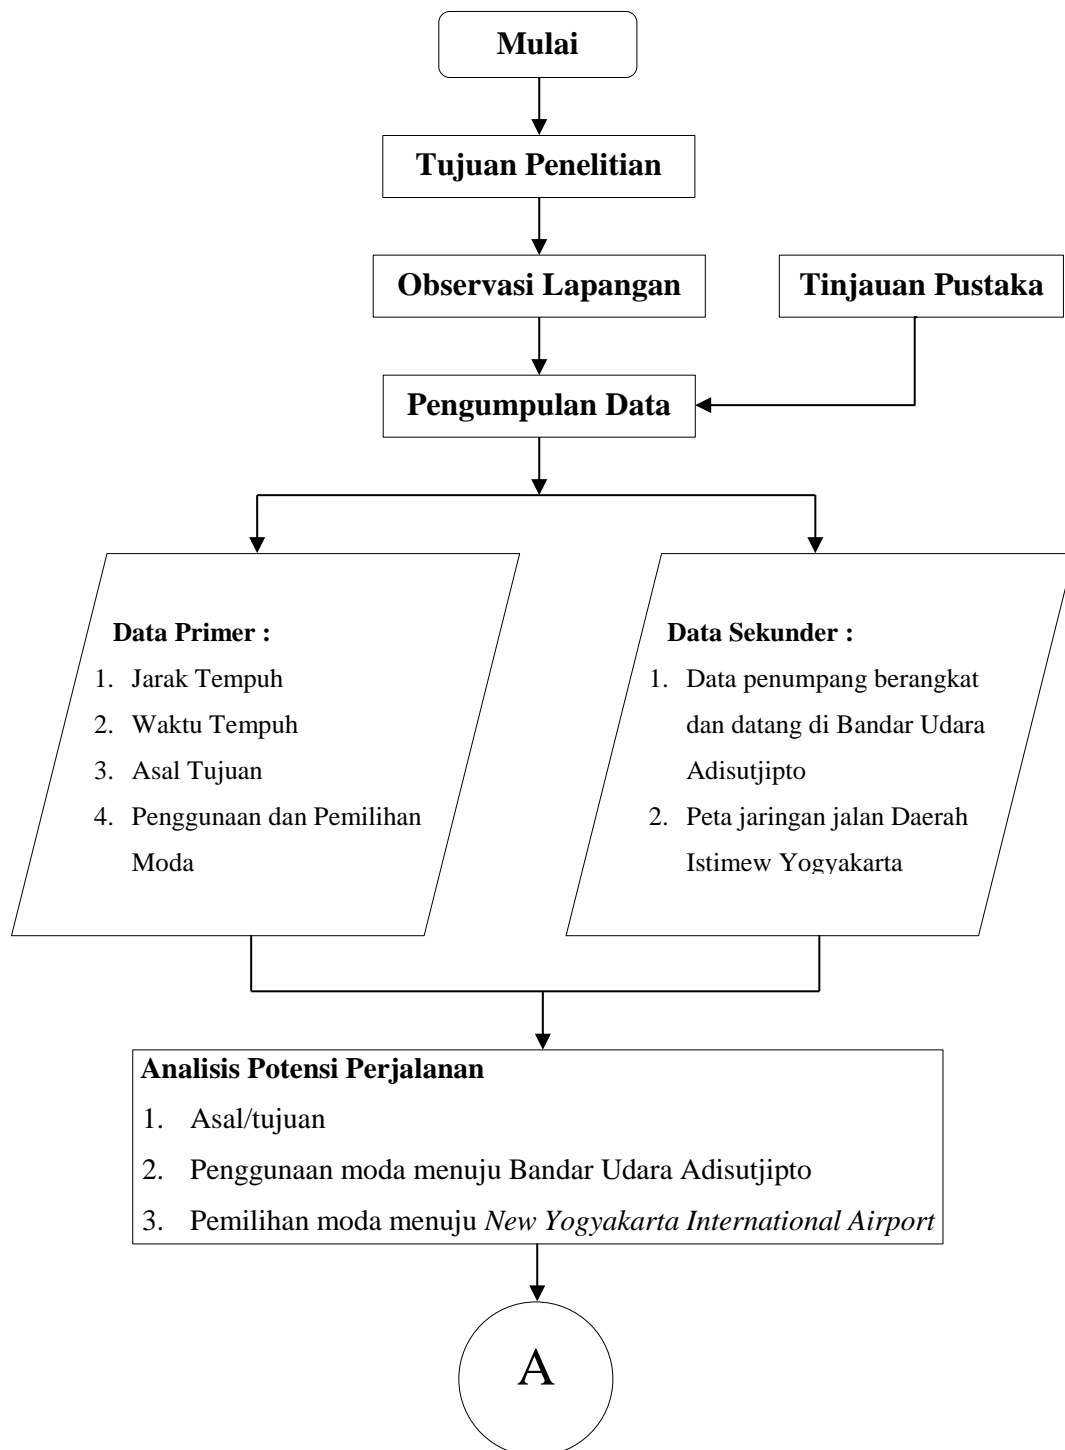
Mulai

Tujuan Penelitian

Observasi Lapangan

Tinjauan Pustaka

Pengumpulan Data

Data Primer :
1. Jarak Tempuh
2. Waktu Tempuh
3. Asal Tujuan
4. Penggunaan dan Pemilihan Moda

Data Sekunder :
1. Data penumpang berangkat dan datang di Bandar Udara Adisutjipto
2. Peta jaringan jalan Daerah Istimew Yogyakarta

Analisis Potensi Perjalanan
1. Asal/tujuan
2. Penggunaan moda menuju Bandar Udara Adisutjipto
3. Pemilihan moda menuju *New Yogyakarta International Airport*

A